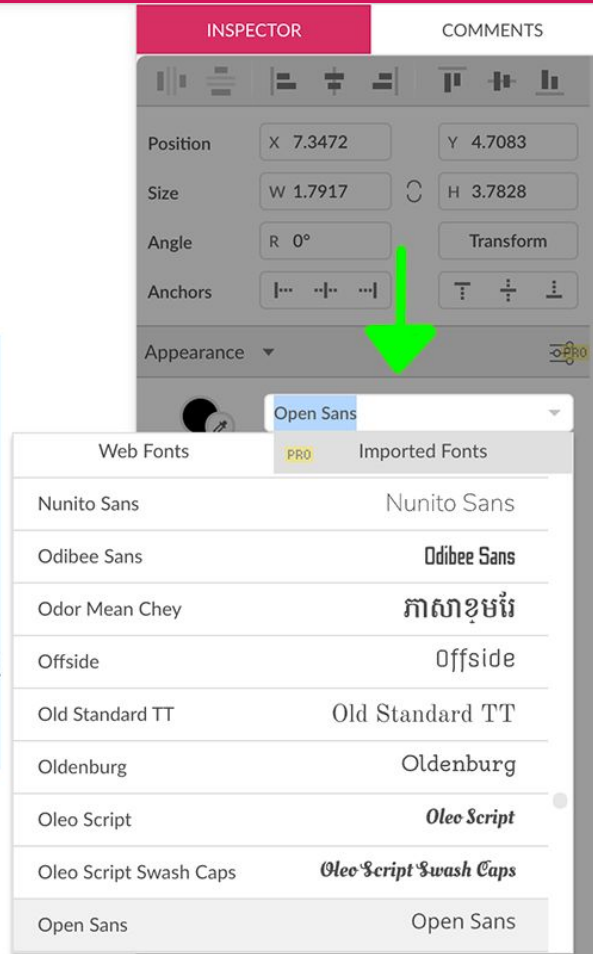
INSPECTOR COMMENTS

Position X 7.3472 Y 4.7083

Size W 1.7917 H 3.7828

Angle R 0° Transform

Anchors

Appearance PRO

Open Sans

Web Fonts PRO Imported Fonts

| | |
|---|---|
| Nunito Sans | Nunito Sans |
| Odibee Sans | Odibee Sans |
| Odor Mean Chey | ភាសាខ្មែរ |
| Offside | Offside |
| Old Standard TT | Old Standard TT |
| Oldenburg | Oldenburg |
| Oleo Script | Oleo Script |
| Oleo Script Swash Caps | Oleo Script Swash Caps |
| Open Sans | Open Sans |